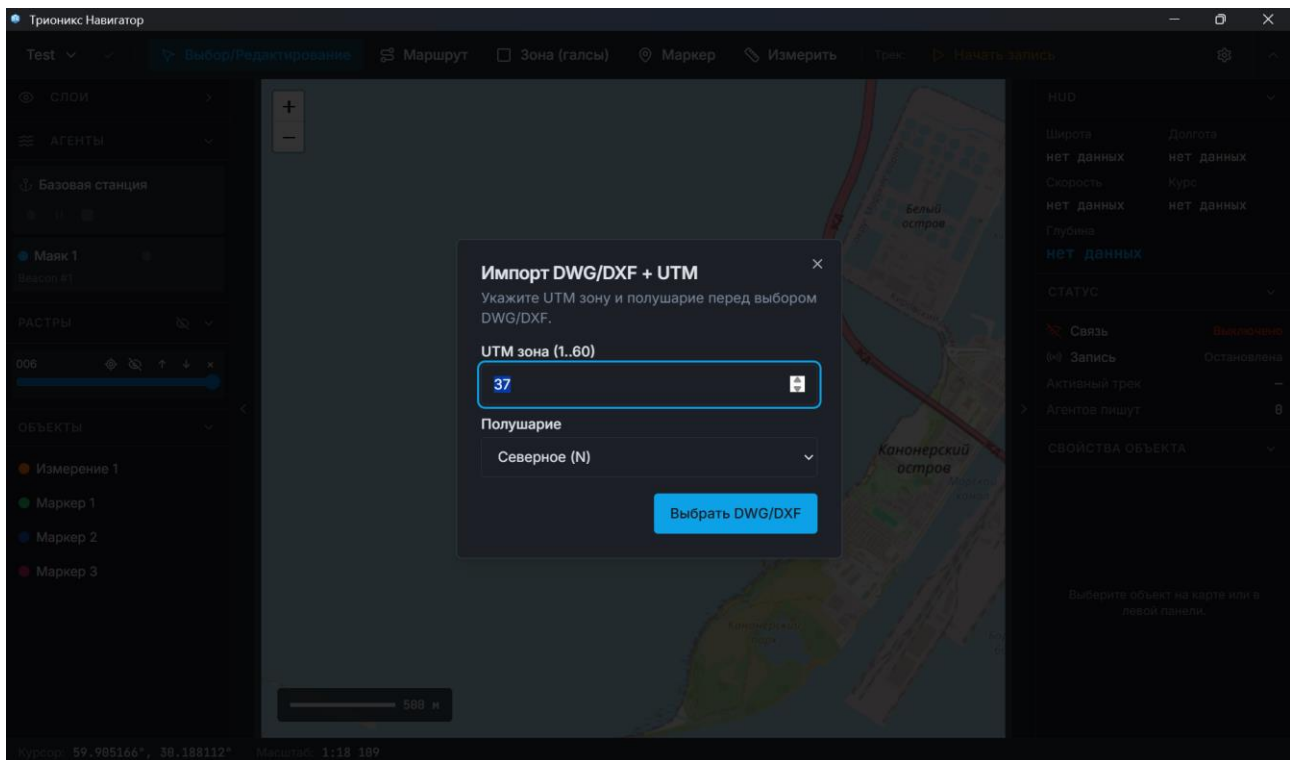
Трионикс Навигатор

Test Выбор/Редактирование Маршрут Зона (галсы) Маркер Измерить Трек Начать запись

СЛОИ

АГЕНТЫ

Базовая станция

Маяк 1
Beacon #1

РАСТРЫ

006

ОБЪЕКТЫ

Измерение 1
Маркер 1
Маркер 2
Маркер 3

+
−

Белый остров

Канонерский остров

500 м

Импорт DWG/DXF + UTM
Укажите UTM зону и полушарие перед выбором DWG/DXF.

UTM зона (1..60)
37

Полушарие
Северное (N)

Выбрать DWG/DXF

HUD
Широта нет данных
Долгота нет данных
Скорость нет данных
Курс нет данных
Глубина нет данных

СТАТУС
Связь Выключено
Запись Остановлена
Активный трек –
Агентов пишут 0

СВОЙСТВА ОБЪЕКТА

Выберите объект на карте или в левой панели.

Курсор: 59.905166°, 30.188112° Масштаб: 1:18 109